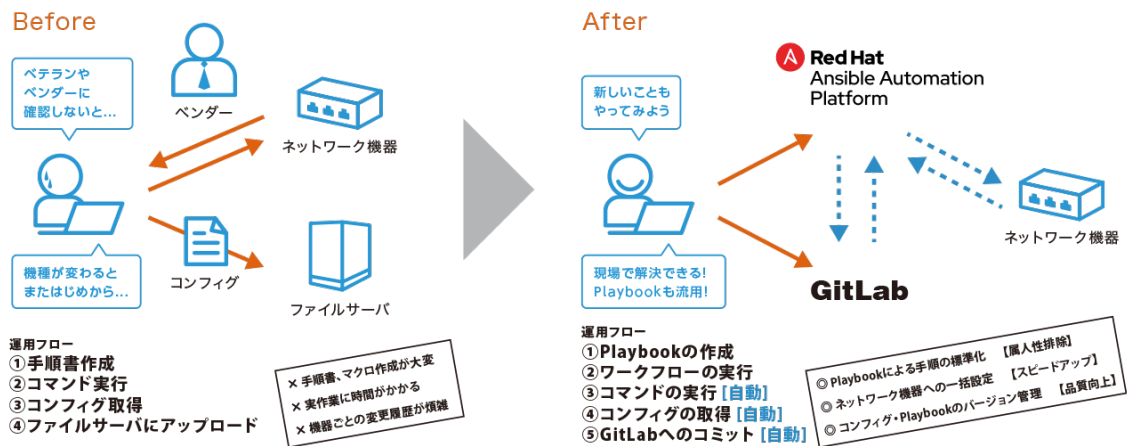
Before

ベテランやベンダーに確認しないと…

ベンダー

ネットワーク機器

機種が変わるとまたはじめから…

コンフィグ

ファイルサーバ

運用フロー
①手順書作成
②コマンド実行
③コンフィグ取得
④ファイルサーバにアップロード

× 手順書、マクロ作成が大変
× 実作業に時間がかかる
× 機器ごとの変更履歴が煩雑

After

Red Hat
Ansible Automation Platform

新しいこともやってみよう

ネットワーク機器

現場で解決できる!
Playbookも流用!

GitLab

運用フロー
①Playbookの作成
②ワークフローの実行
③コマンドの実行 [自動]
④コンフィグの取得 [自動]
⑤GitLabへのコミット [自動]

◎ Playbookによる手順の標準化 【属人性排除】
◎ ネットワーク機器への一括設定 【スピードアップ】
◎ コンフィグ・Playbookのバージョン管理 【品質向上】